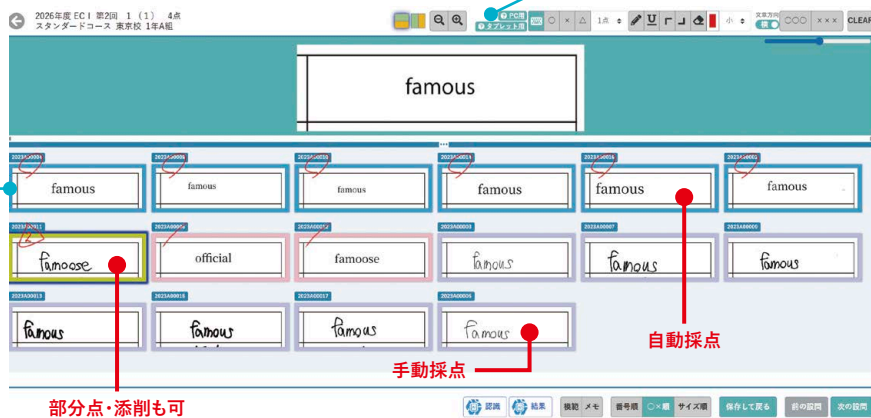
2026年度 EC I 第2回 1（1） 4点
スタンダードコース 東京校 1年A組

PC用
タブレット用

1点

小

文章方向
横

○○○ ×××
CLEAR

famous

2023A00001
famous

2023A00006
famous

2023A00010
famous

2023A00014
famous

2023A00016
famous

2023A00002
famous

2023A00011
famoose

2023A00004
official

2023A00012
famoose

2023A00003
famous

2023A00007
famous

2023A00005
famous

2023A00013
famous

2023A00015
famous

2023A00017
famous

2023A00009
famous

自動採点

手動採点

部分点・添削も可

認識
結果
模範
メモ
番号順
○×順
サイズ順
保存して戻る
前の設問
次の設問